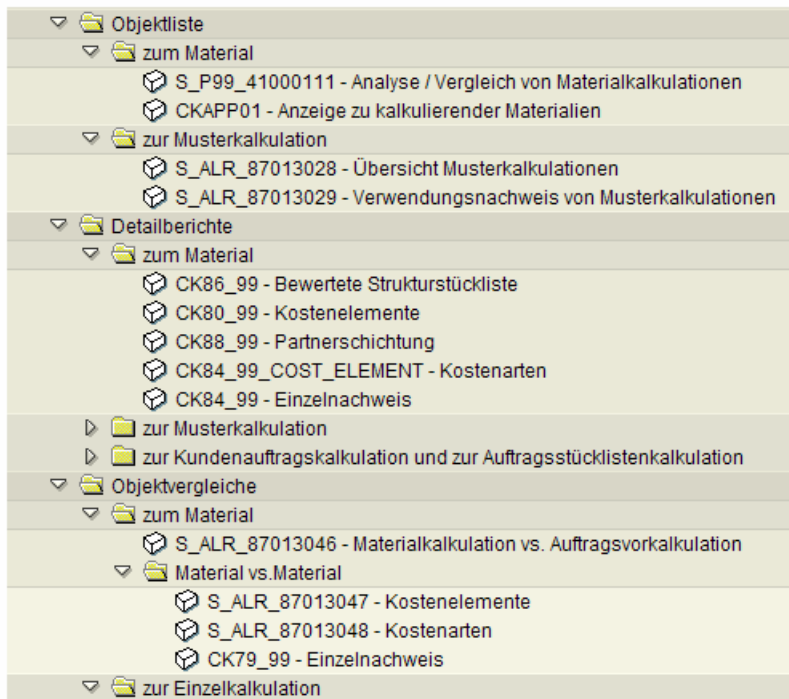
Objektliste
zum Material
S_P99_41000111 - Analyse / Vergleich von Materialkalkulationen
CKAPP01 - Anzeige zu kalkulierender Materialien
zur Musterkalkulation
S_ALR_87013028 - Übersicht Musterkalkulationen
S_ALR_87013029 - Verwendungsnachweis von Musterkalkulationen
Detailberichte
zum Material
CK86_99 - Bewertete Strukturstückliste
CK80_99 - Kostenelemente
CK88_99 - Partnerschichtung
CK84_99_COST_ELEMENT - Kostenarten
CK84_99 - Einzelnachweis
zur Musterkalkulation
zur Kundenauftragskalkulation und zur Auftragsstücklistenkalkulation
Objektvergleiche
zum Material
S_ALR_87013046 - Materialkalkulation vs. Auftragsvorkalkulation
Material vs.Material
S_ALR_87013047 - Kostenelemente
S_ALR_87013048 - Kostenarten
CK79_99 - Einzelnachweis
zur Einzelkalkulation